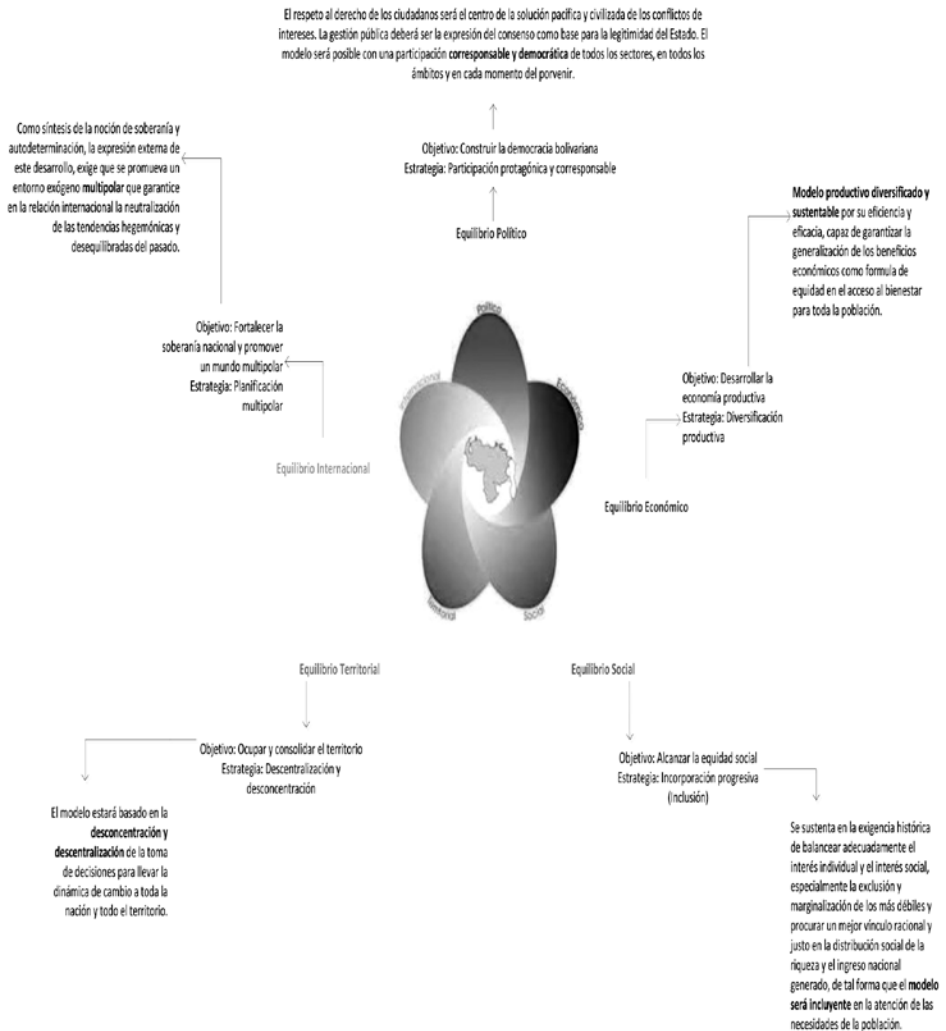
El respeto al derecho de los ciudadanos será el centro de la solución pacífica y civilizada de los conflictos de intereses. La gestión pública deberá ser la expresión del consenso como base para la legitimidad del Estado. El modelo será posible con una participación corresponsable y democrática de todos los sectores, en todos los ámbitos y en cada momento del porvenir.

Objetivo: Construir la democracia bolivariana
Estrategia: Participación protagónica y corresponsable

Equilibrio Político

Como síntesis de la noción de soberanía y autodeterminación, la expresión externa de este desarrollo, exige que se promueva un entorno exógeno multipolar que garantice en la relación internacional la neutralización de las tendencias hegemónicas y desequilibradas del pasado.

Modelo productivo diversificado y sustentable por su eficiencia y eficacia, capaz de garantizar la generalización de los beneficios económicos como formula de equidad en el acceso al bienestar para toda la población.

Objetivo: Fortalecer la soberanía nacional y promover un mundo multipolar
Estrategia: Planificación multipolar

Político

Internacional

Económico

Objetivo: Desarrollar la economía productiva
Estrategia: Diversificación productiva

Equilibrio Internacional

Equilibrio Económico

Territorial

Social

Equilibrio Territorial

Equilibrio Social

Objetivo: Ocupar y consolidar el territorio
Estrategia: Descentralización y desconcentración

Objetivo: Alcanzar la equidad social
Estrategia: Incorporación progresiva (Inclusión)

El modelo estará basado en la desconcentración y descentralización de la toma de decisiones para llevar la dinámica de cambio a toda la nación y todo el territorio.

Se sustenta en la exigencia histórica de balancear adecuadamente el interés individual y el interés social, especialmente la exclusión y marginalización de los más débiles y procurar un mejor vínculo racional y justo en la distribución social de la riqueza y el ingreso nacional generado, de tal forma que el modelo será incluyente en la atención de las necesidades de la población.